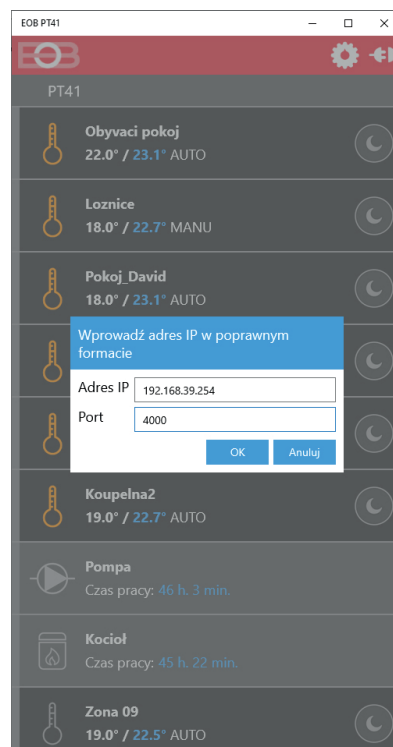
EOB PT41

EOB

PT41

Obyvaci pokoj
22.0° / 23.1° AUTO

Loznice
18.0° / 22.7° MANU

Pokoj_David
18.0° / 23.1° AUTO

Wprowadź adres IP w poprawnym formacie

Adres IP 192.168.39.254

Port 4000

OK Anuluj

Koupelna2
19.0° / 22.7° AUTO

Pompa
Czas pracy: 46 h. 3 min.

Kocioł
Czas pracy: 45 h. 22 min.

Zona 09
19.0° / 22.5° AUTO